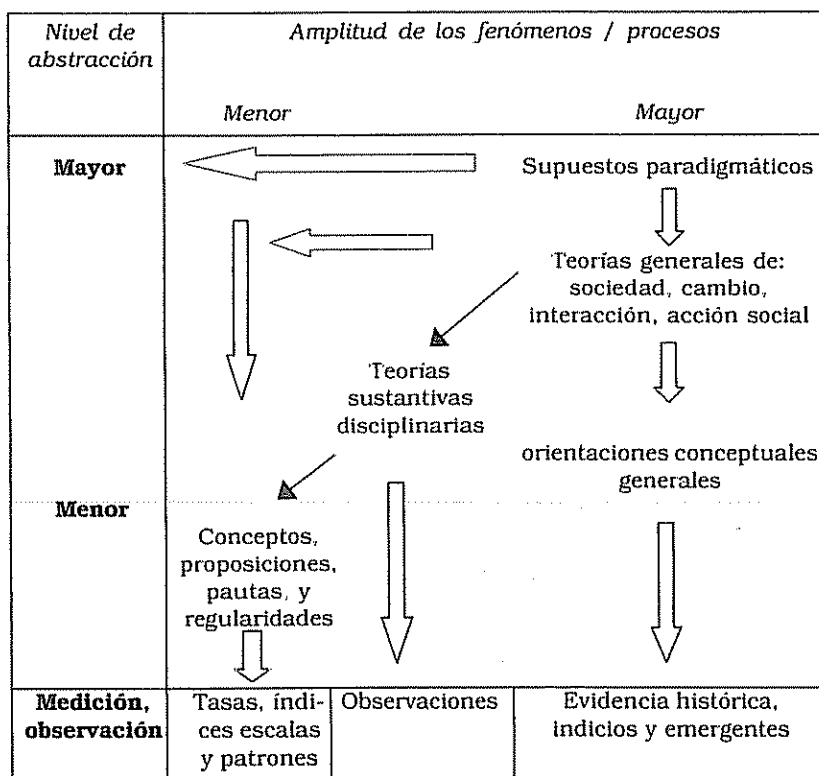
| Nivel de abstracción | Amplitud de los fenómenos / procesos | | |
|---|---|---|---|
| | Menor | | Mayor |
| **Mayor** | | | Supuestos paradigmáticos |
| | | | Teorías generales de: sociedad, cambio, interacción, acción social |
| | | Teorías sustantivas disciplinarias | |
| | | | orientaciones conceptuales generales |
| **Menor** | Conceptos, proposiciones, pautas, y regularidades | | |
| **Medición, observación** | Tasas, índices escalas y patrones | Observaciones | Evidencia histórica, indicios y emergentes |